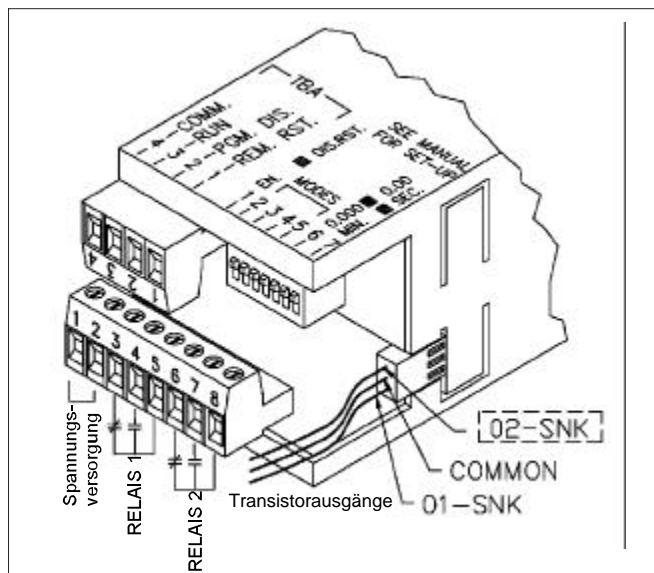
TBA
4 – COMM.
3 – RUN
2 – PGM. DIS.
1 – REM. RST.
■ DIS.RST.
SEE MANUAL FOR SET-UP
MODES
1 EN.
2
3
4
5
6
7 MIN.
0.000 ■ 0.00 ■ SEC.
4 3 2 1
1 2 3 4 5 6 7 8
Spannungsversorgung
RELAIS 1
RELAIS 2
Transistorausgänge
02-SNK
COMMON
01-SNK